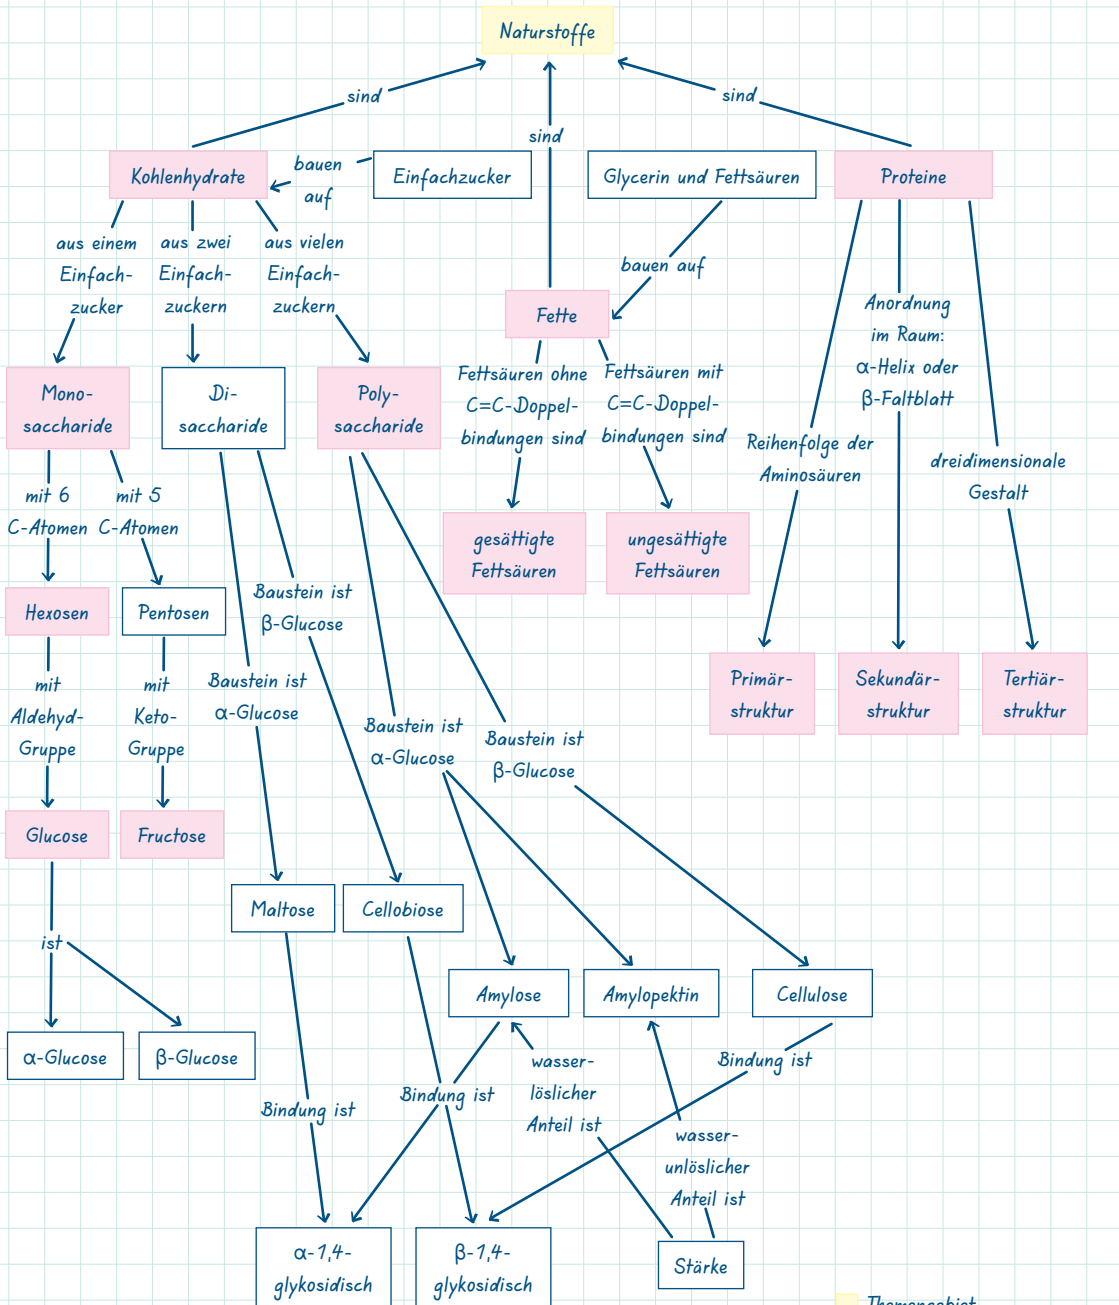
Naturstoffe

sind

sind

sind

Kohlenhydrate

bauen auf

Einfachzucker

Glycerin und Fettsäuren

Proteine

aus einem Einfachzucker

aus zwei Einfachzuckern

aus vielen Einfachzuckern

bauen auf

Fette

Anordnung im Raum: α-Helix oder β-Faltblatt

Monosaccharide

Disaccharide

Polysaccharide

Fettsäuren ohne C=C-Doppelbindungen sind

Fettsäuren mit C=C-Doppelbindungen sind

Reihenfolge der Aminosäuren

dreidimensionale Gestalt

mit 6 C-Atomen

mit 5 C-Atomen

gesättigte Fettsäuren

ungesättigte Fettsäuren

Hexosen

Pentosen

Baustein ist β-Glucose

mit Aldehyd-Gruppe

mit Keto-Gruppe

Baustein ist α-Glucose

Primärstruktur

Sekundärstruktur

Tertiärstruktur

Baustein ist α-Glucose

Baustein ist β-Glucose

Glucose

Fructose

Maltose

Cellobiose

ist

Amylose

Amylopektin

Cellulose

α-Glucose

β-Glucose

wasserlöslicher Anteil ist

Bindung ist

Bindung ist

Bindung ist

wasserunlöslicher Anteil ist

α-1,4-glykosidisch

β-1,4-glykosidisch

Stärke

Themengebiet